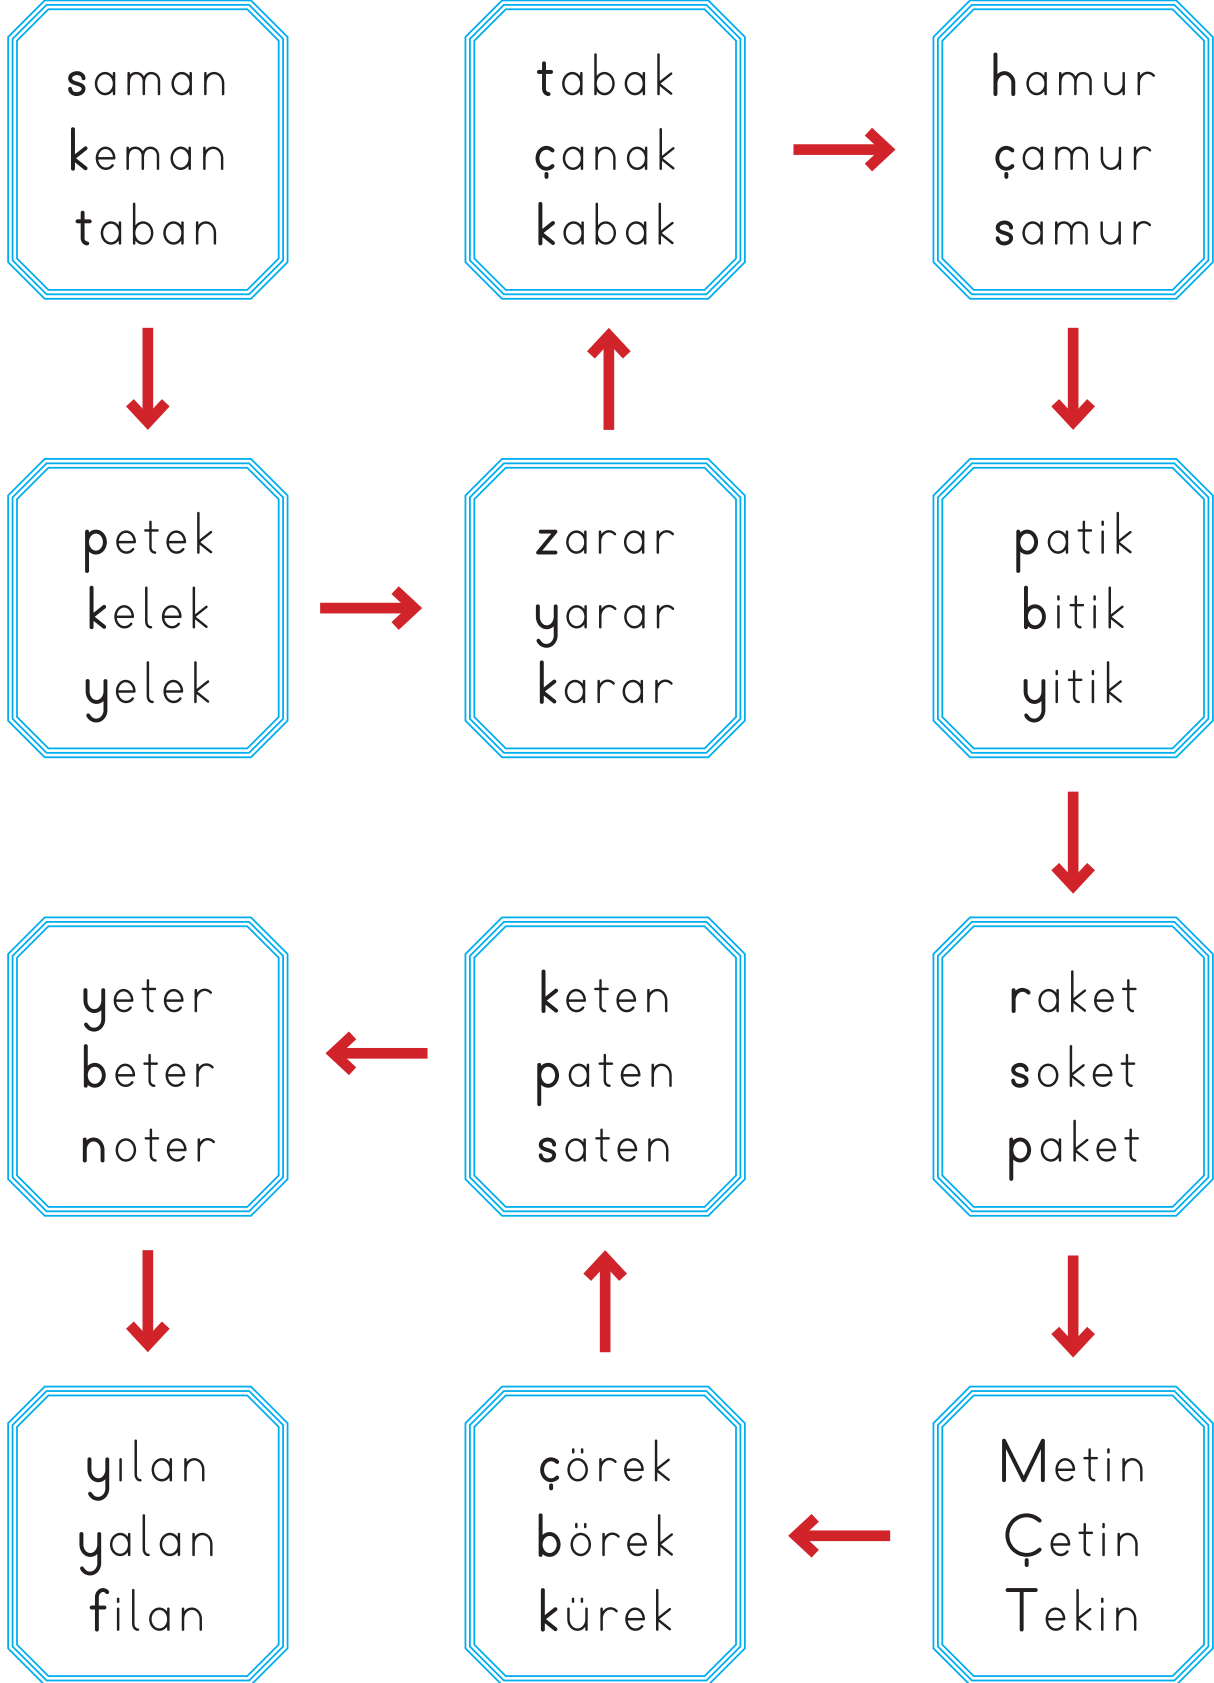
saman
keman
taban

tabak
çanak
kabak

hamur
çamur
samur

petek
kelek
yelek

zarar
yarar
karar

patik
bitik
yitik

yeter
beter
noter

keten
paten
saten

raket
soket
paket

yılan
yalan
filan

çörek
börek
kürek

Metin
Çetin
Tekin